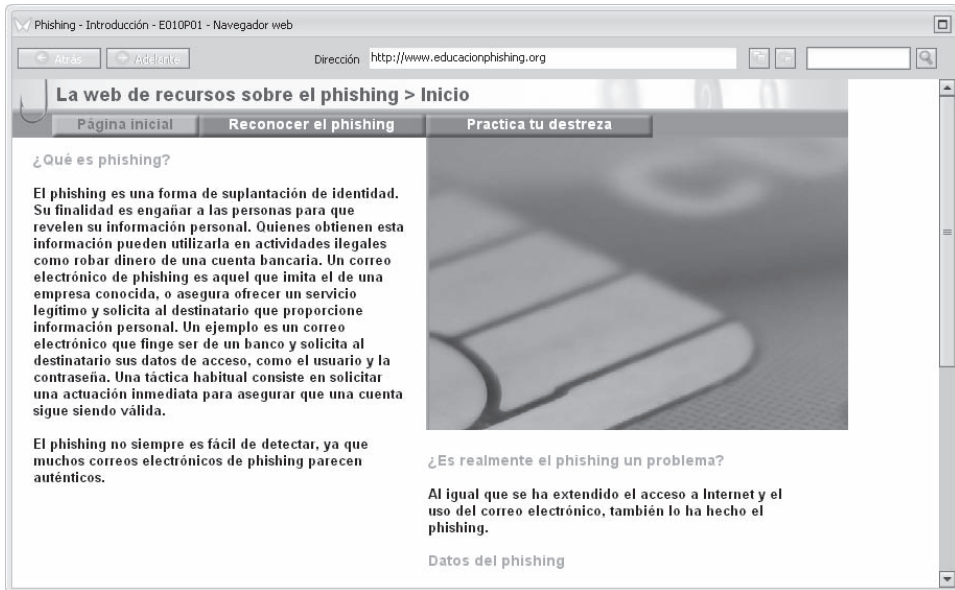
Phishing - Introducción - E010P01 - Navegador web

Atrás Adelante Dirección http://www.educacionphishing.org

La web de recursos sobre el phishing > Inicio

Página inicial Reconocer el phishing Practica tu destreza

¿Qué es phishing?

El phishing es una forma de suplantación de identidad. Su finalidad es engañar a las personas para que revelen su información personal. Quienes obtienen esta información pueden utilizarla en actividades ilegales como robar dinero de una cuenta bancaria. Un correo electrónico de phishing es aquel que imita el de una empresa conocida, o asegura ofrecer un servicio legítimo y solicita al destinatario que proporcione información personal. Un ejemplo es un correo electrónico que finge ser de un banco y solicita al destinatario sus datos de acceso, como el usuario y la contraseña. Una táctica habitual consiste en solicitar una actuación inmediata para asegurar que una cuenta sigue siendo válida.

El phishing no siempre es fácil de detectar, ya que muchos correos electrónicos de phishing parecen auténticos.

¿Es realmente el phishing un problema?

Al igual que se ha extendido el acceso a Internet y el uso del correo electrónico, también lo ha hecho el phishing.

Datos del phishing